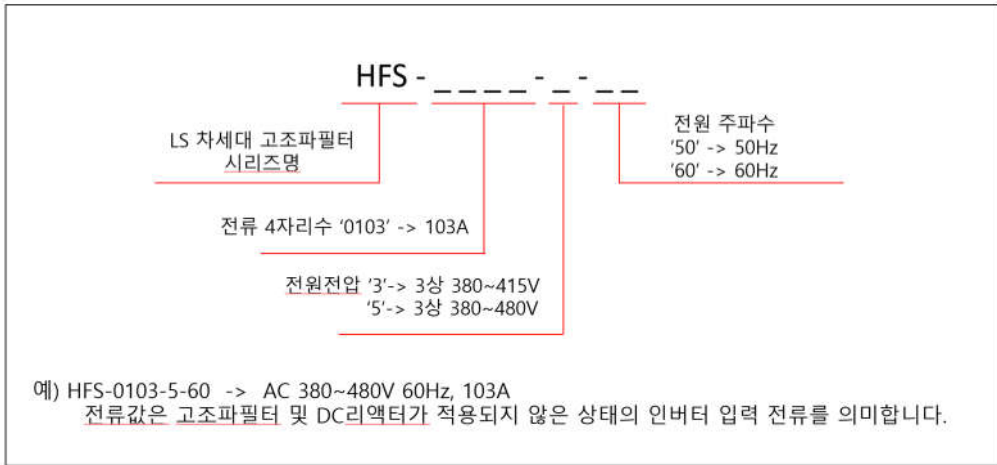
HFS - _ _ _ _ - _ - _ _

LS 차세대 고조파필터
시리즈명

전류 4자리수 '0103' -> 103A

전원전압 '3'-> 3상 380~415V
'5'-> 3상 380~480V

전원 주파수
'50' -> 50Hz
'60' -> 60Hz

예) HFS-0103-5-60 -> AC 380~480V 60Hz, 103A
전류값은 고조파필터 및 DC리액터가 적용되지 않은 상태의 인버터 입력 전류를 의미합니다.